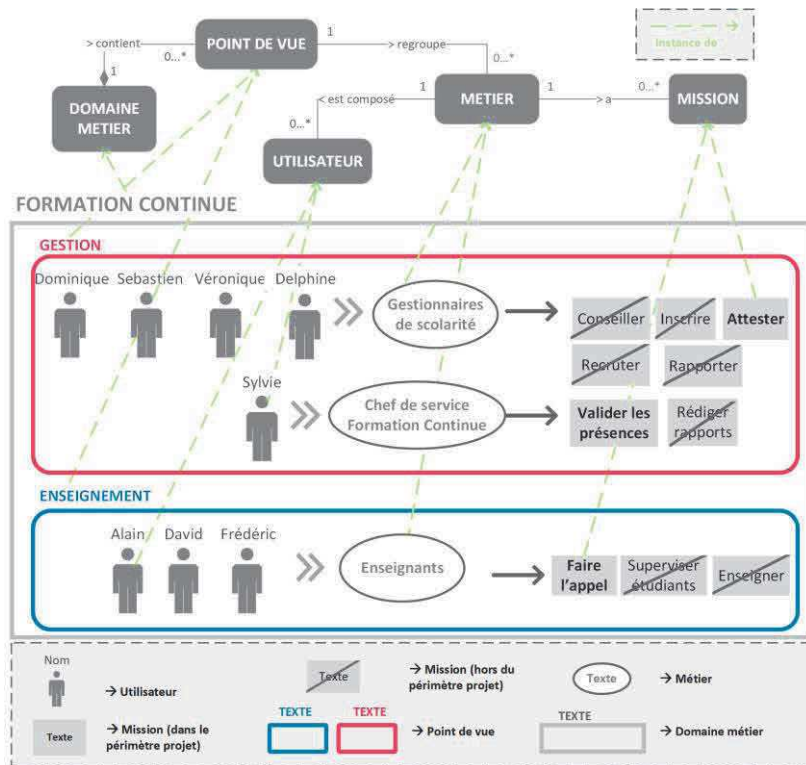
> contient
0...*
POINT DE VUE
1
> regroupe
0...*
Instance de
1
DOMAINE METIER
< est composé
1
METIER
1
> a
0...*
MISSION
0...*
UTILISATEUR

FORMATION CONTINUE

GESTION

Dominique Sebastien Véronique Delphine

Gestionnaires de scolarité

Conseiller Inscrire Attester
Recruter Rapporter

Sylvie

Chef de service Formation Continue

Valider les présences
Rédiger rapports

ENSEIGNEMENT

Alain David Frédéric

Enseignants

Faire l'appel
Superviser étudiants
Enseigner

Nom
→ Utilisateur
Texte
→ Mission (hors du périmètre projet)
Texte
→ Métier
Texte
→ Mission (dans le périmètre projet)
TEXTE TEXTE
→ Point de vue
TEXTE
→ Domaine métier